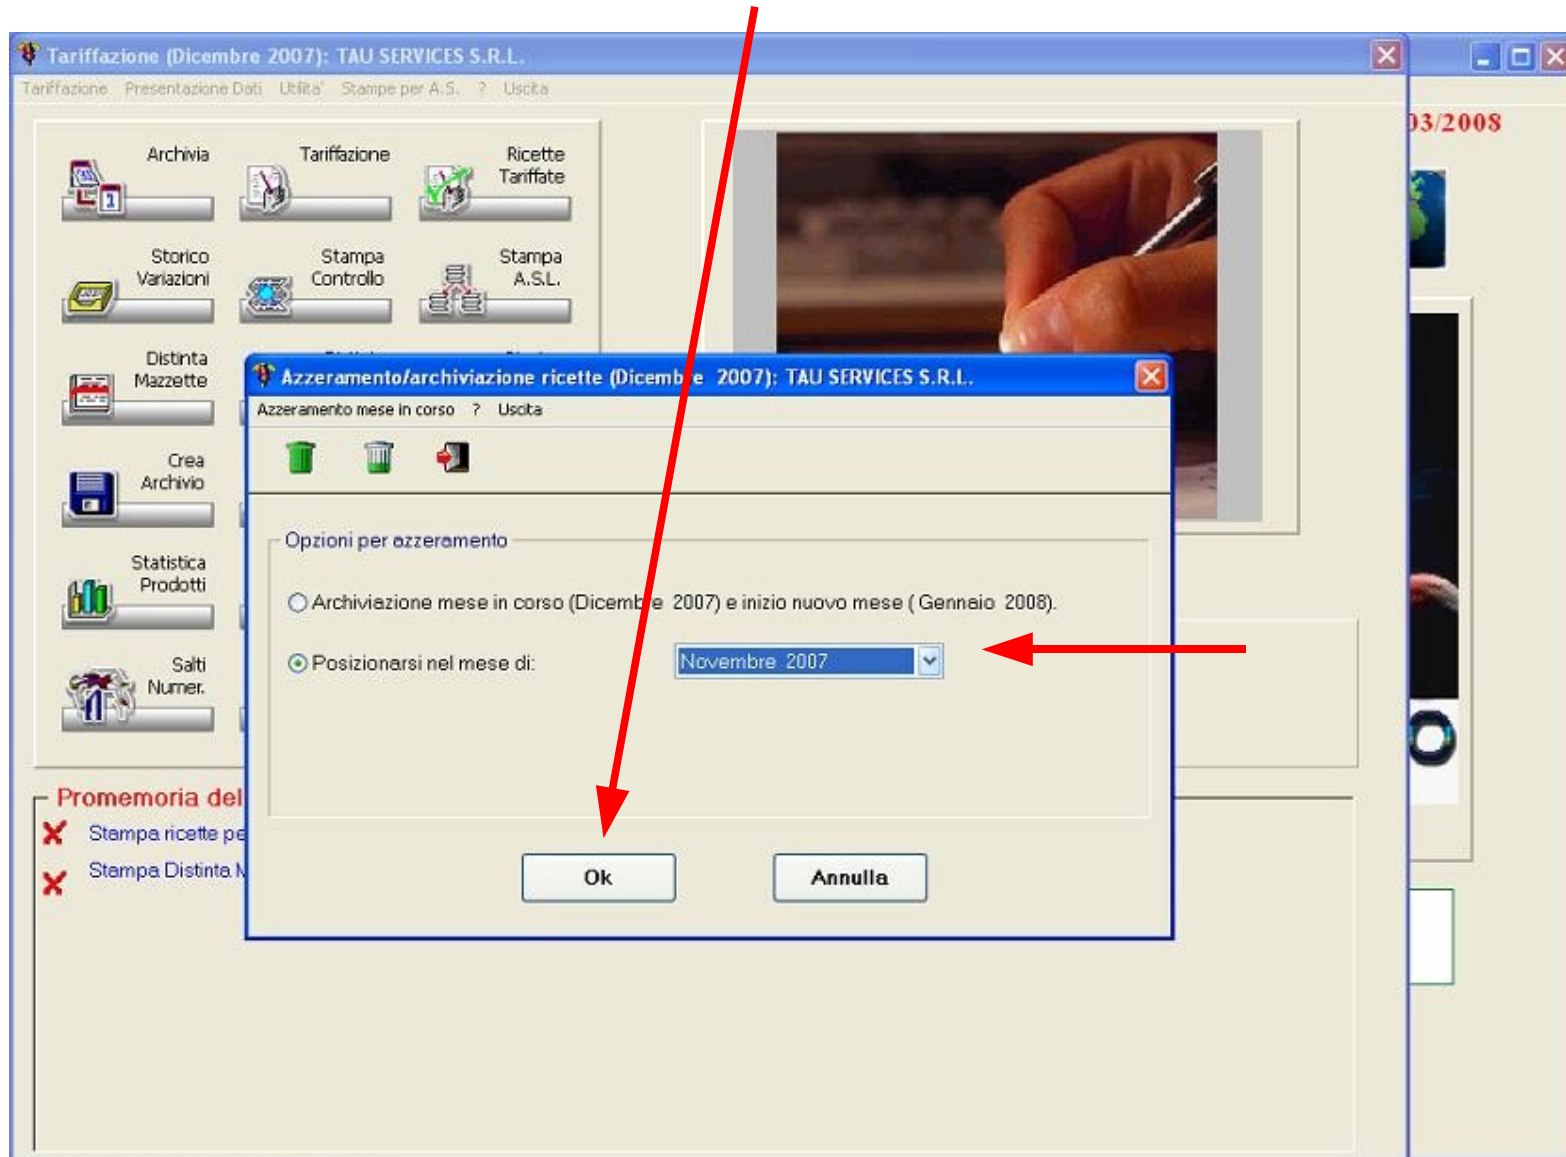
Tariffazione (Dicembre 2007): TAU SERVICES S.R.L.

Tariffazione Presentazione Dati Utilita' Stampe per A.S. ? Uscita

Archivia

Tariffazione

Ricette Tariffate

Storico Variazioni

Stampa Controllo

Stampa A.S.L.

Distinta Mazzette

Crea Archivio

Statistica Prodotti

Salti Numer.

03/2008

Promemoria del

Stampa ricette pe

Stampa Distinta M

Azzeramento/archiviazione ricette (Dicemb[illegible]e 2007): TAU SERVICES S.R.L.

Azzeramento mese in corso ? Uscita

Opzioni per azzeramento

Archiviazione mese in corso (Dicemb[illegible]e 2007) e inizio nuovo mese ( Gennaio 2008).

Posizionarsi nel mese di:

Novembre 2007

Ok

Annulla